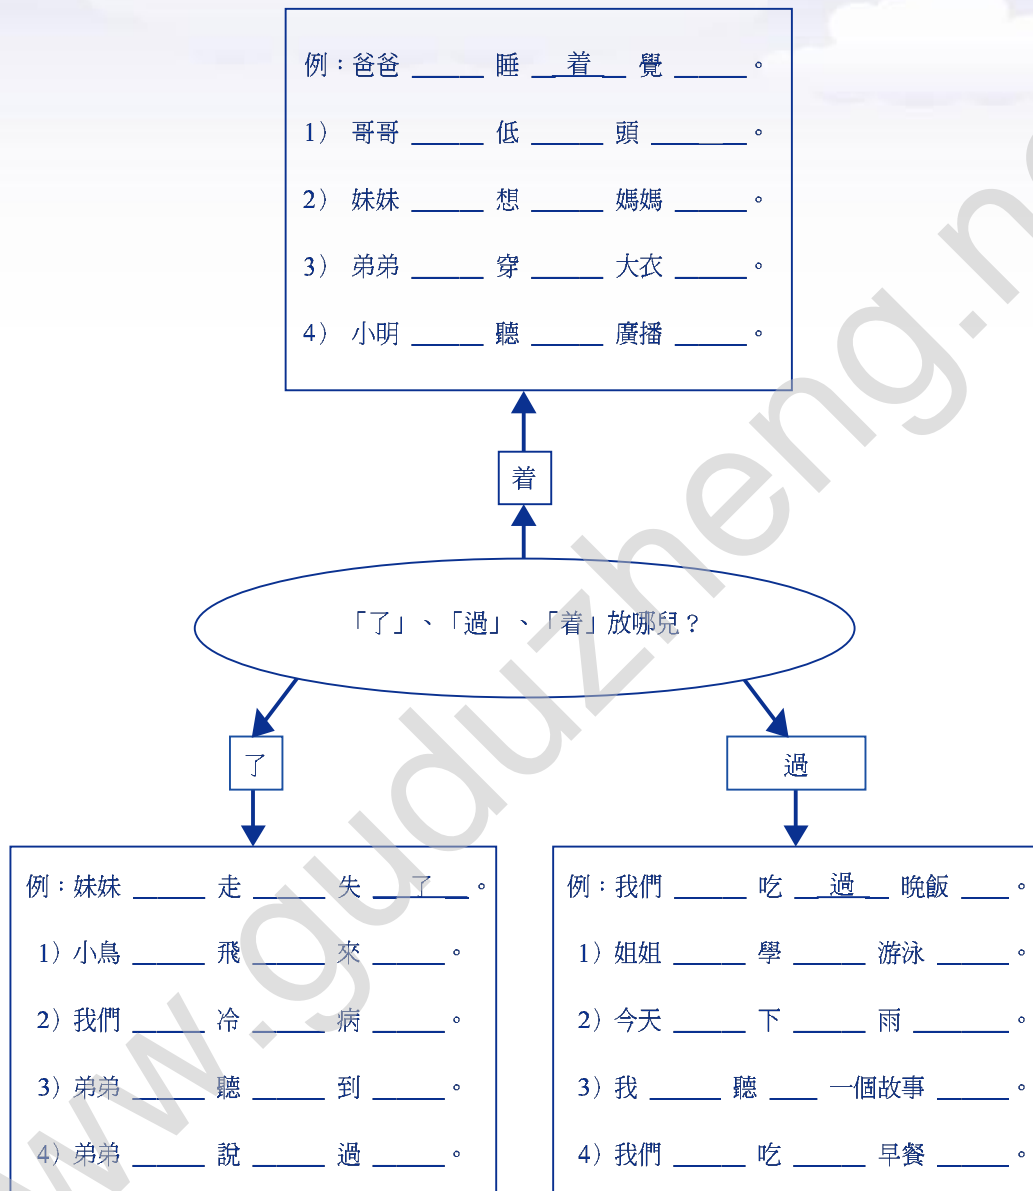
例：爸爸 _____ 睡 __着__ 覺 _____。

1） 哥哥 _____ 低 _____ 頭 _____。

2） 妹妹 _____ 想 _____ 媽媽 _____。

3） 弟弟 _____ 穿 _____ 大衣 _____。

4） 小明 _____ 聽 _____ 廣播 _____。

着

「了」、「過」、「着」放哪兒？

了

過

例：妹妹 _____ 走 _____ 失 __了__。

1）小鳥 _____ 飛 _____ 來 _____。

2）我們 _____ 冷 _____ 病 _____。

3）弟弟 _____ 聽 _____ 到 _____。

4）弟弟 _____ 說 _____ 過 _____。

例：我們 _____ 吃 __過__ 晚飯 ____。

1）姐姐 _____ 學 _____ 游泳 _____。

2）今天 _____ 下 _____ 雨 _____。

3）我 _____ 聽 ____ 一個故事 _____。

4）我們 _____ 吃 _____ 早餐 _____。

www.guduzheng.n